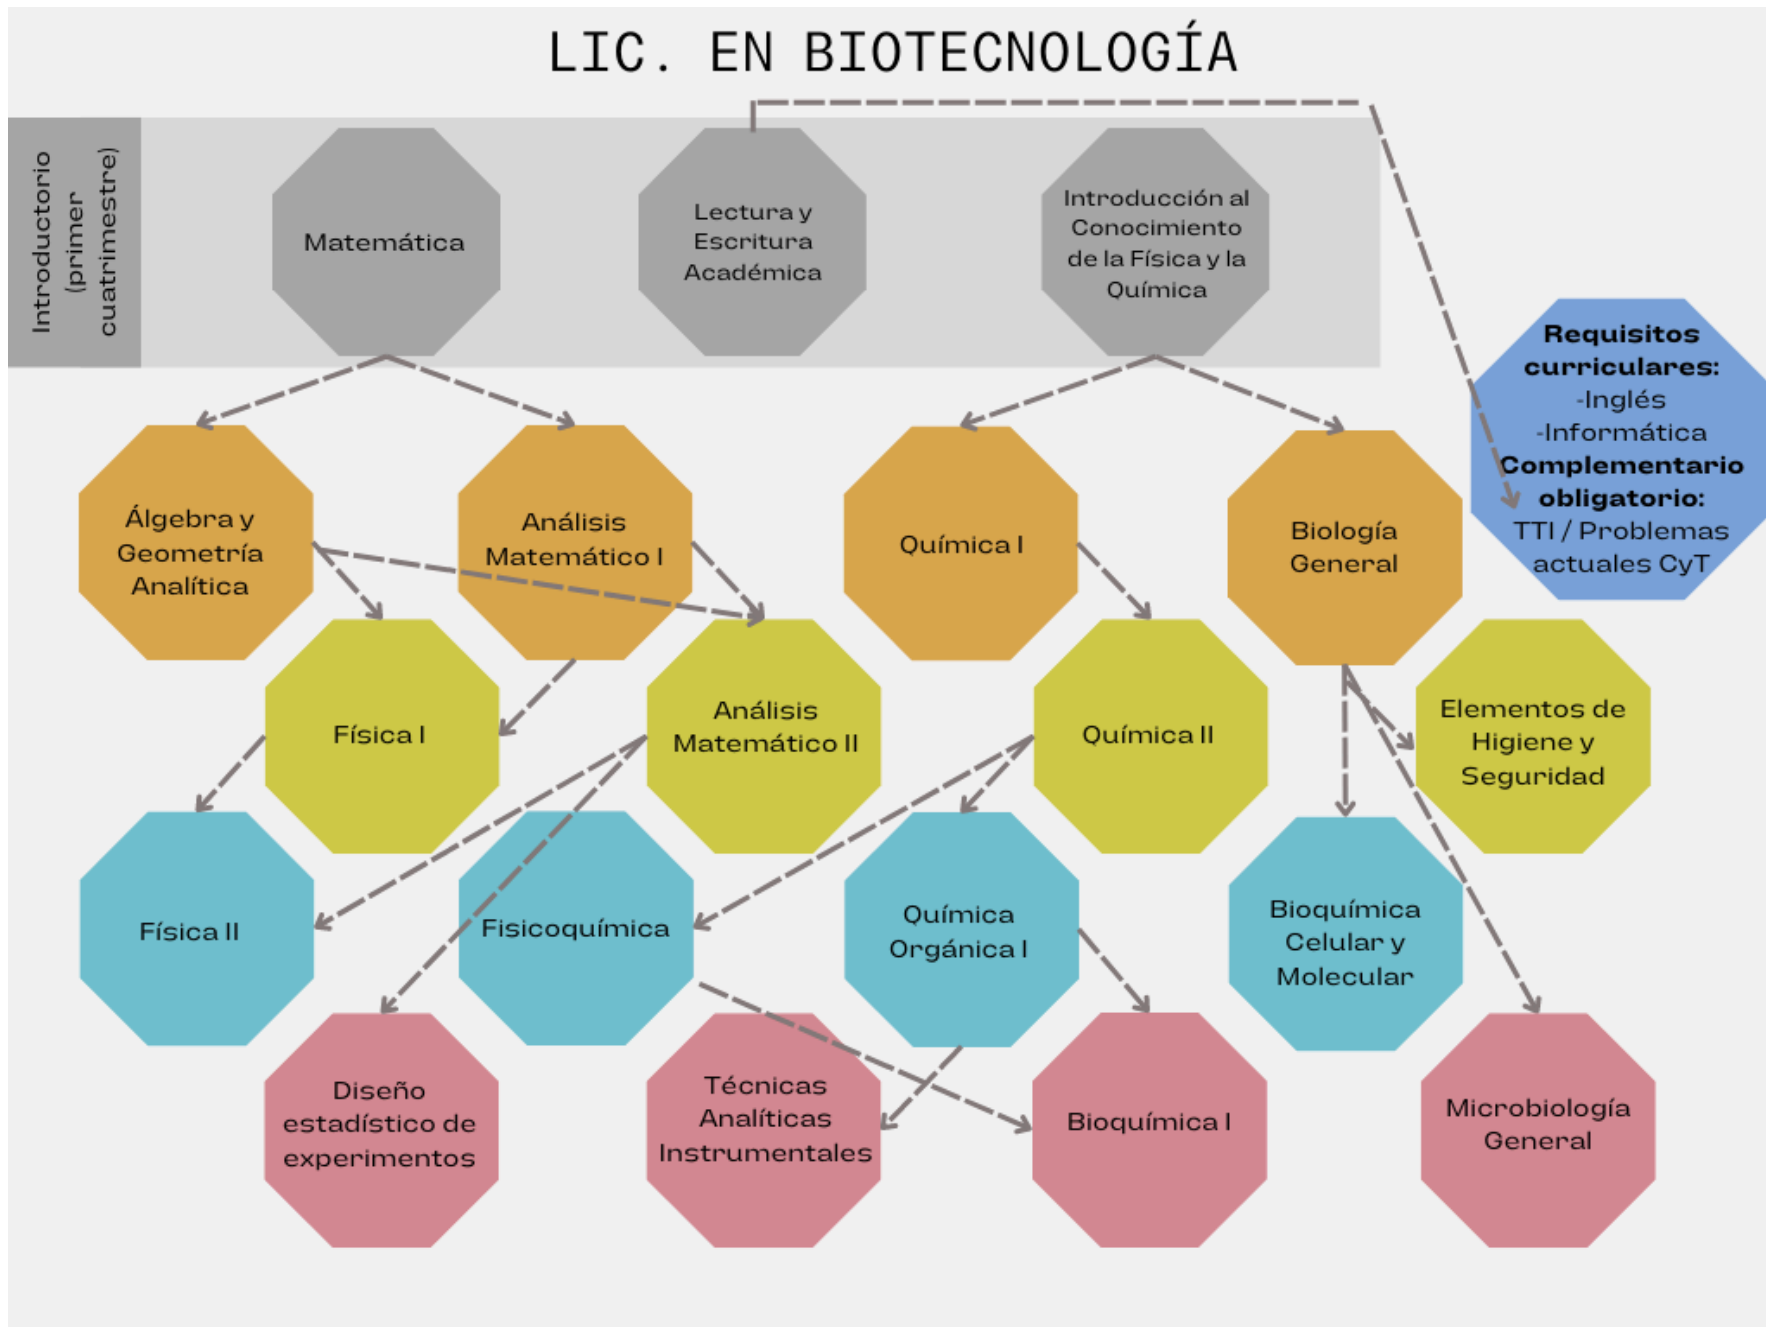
LIC. EN BIOTECNOLOGÍA

Introductorio (primer cuatrimestre)

Matemática

Lectura y Escritura Académica

Introducción al Conocimiento de la Física y la Química

Requisitos curriculares:
-Inglés
-Informática
Complementario obligatorio:
TTI / Problemas actuales CyT

Álgebra y Geometría Analítica

Análisis Matemático I

Química I

Biología General

Física I

Análisis Matemático II

Química II

Elementos de Higiene y Seguridad

Física II

Fisicoquímica

Química Orgánica I

Bioquímica Celular y Molecular

Diseño estadístico de experimentos

Técnicas Analíticas Instrumentales

Bioquímica I

Microbiología General